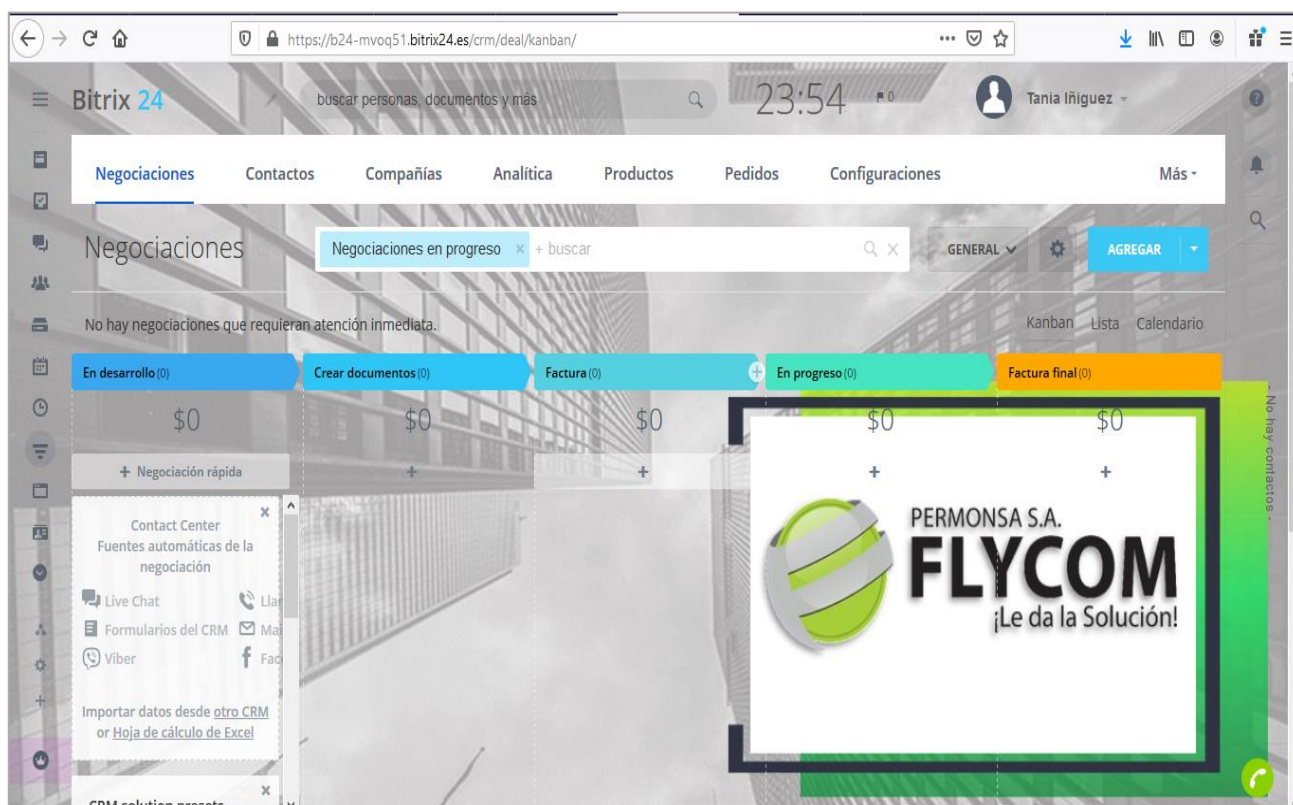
https://b24-mvoq51.bitrix24.es/crm/deal/kanban/

Bitrix 24

buscar personas, documentos y más

23:54

0

Tania Iñiguez

Negociaciones Contactos Compañías Analítica Productos Pedidos Configuraciones Más

Negociaciones

Negociaciones en progreso × + buscar

GENERAL

AGREGAR

No hay negociaciones que requieran atención inmediata.

Kanban Lista Calendario

En desarrollo (0)

Crear documentos (0)

Factura (0)

En progreso (0)

Factura final (0)

$0 $0 $0 $0 $0

+ Negociación rápida

+ + + +

Contact Center
Fuentes automáticas de la negociación

Live Chat
Lla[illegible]
Formularios del CRM
Ma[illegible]
Viber
Fac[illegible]

Importar datos desde otro CRM o Hoja de cálculo de Excel

CRM solution presets

- No hay contactos -

PERMONSA S.A.
FLYCOM
¡Le da la Solución!